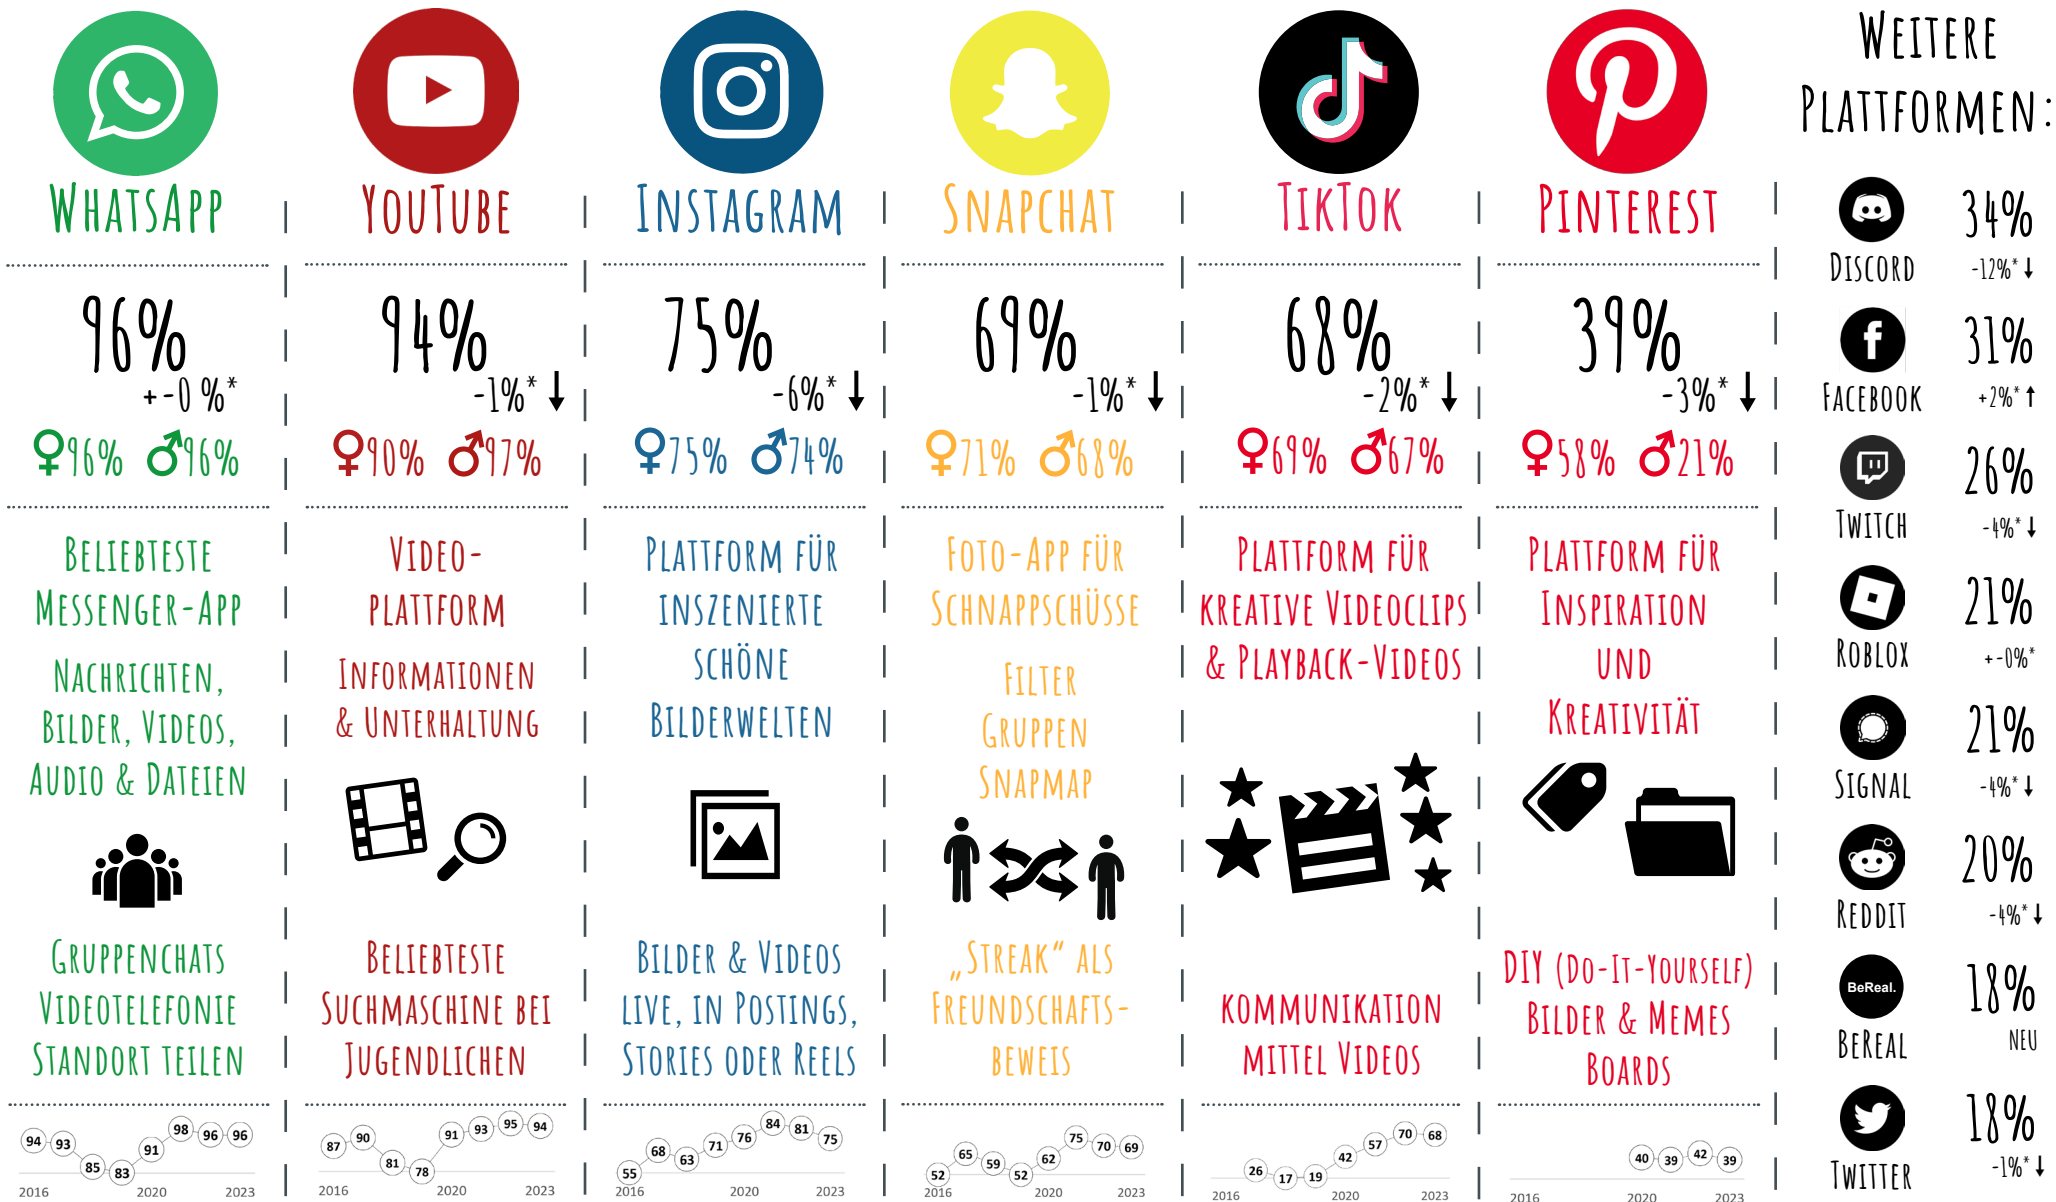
WhatsApp

96%
+-0 %*
♀96% ♂96%

Beliebteste Messenger-App

Nachrichten, Bilder, Videos, Audio & Dateien

Gruppenchats
Videotelefonie
Standort teilen

94 93 85 83 91 98 96 96
2016 2020 2023

YouTube

94%
-1%* ↓
♀90% ♂97%

Video-Plattform

Informationen & Unterhaltung

Beliebteste Suchmaschine bei Jugendlichen

87 90 81 78 91 93 95 94
2016 2020 2023

Instagram

75%
-6%* ↓
♀75% ♂74%

Plattform für inszenierte schöne Bilderwelten

Bilder & Videos live, in Postings, Stories oder Reels

55 68 63 71 76 84 81 75
2016 2020 2023

Snapchat

69%
-1%* ↓
♀71% ♂68%

Foto-App für Schnappschüsse

Filter
Gruppen
Snapmap

„Streak" als Freundschafts-beweis

52 65 59 52 62 75 70 69
2016 2020 2023

TikTok

68%
-2%* ↓
♀69% ♂67%

Plattform für kreative Videoclips & Playback-Videos

Kommunikation mittel Videos

26 17 19 42 57 70 68
2016 2020 2023

Pinterest

39%
-3%* ↓
♀58% ♂21%

Plattform für Inspiration und Kreativität

DIY (Do-It-Yourself) Bilder & Memes Boards

40 39 42 39
2016 2020 2023

Weitere Plattformen:

Discord 34% -12%* ↓
Facebook 31% +2%* ↑
Twitch 26% -4%* ↓
Roblox 21% +-0%*
Signal 21% -4%* ↓
Reddit 20% -4%* ↓
BeReal. BeReal 18% neu
Twitter 18% -1%* ↓